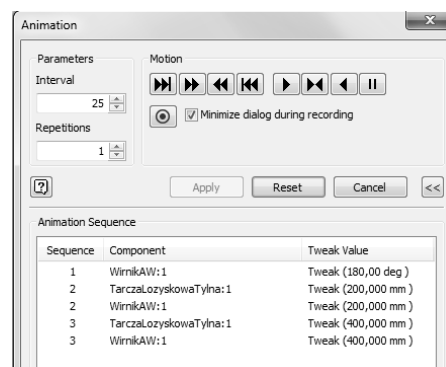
Animation

Parameters
Interval
25
Repetitions
1

Motion

Minimize dialog during recording

Apply
Reset
Cancel
<<

Animation Sequence

| Sequence | Component | Tweak Value |
|---|---|---|
| 1 | WirnikAW:1 | Tweak (180,00 deg ) |
| 2 | TarczaLozyskowaTylna:1 | Tweak (200,000 mm ) |
| 2 | WirnikAW:1 | Tweak (200,000 mm ) |
| 3 | TarczaLozyskowaTylna:1 | Tweak (400,000 mm ) |
| 3 | WirnikAW:1 | Tweak (400,000 mm ) |